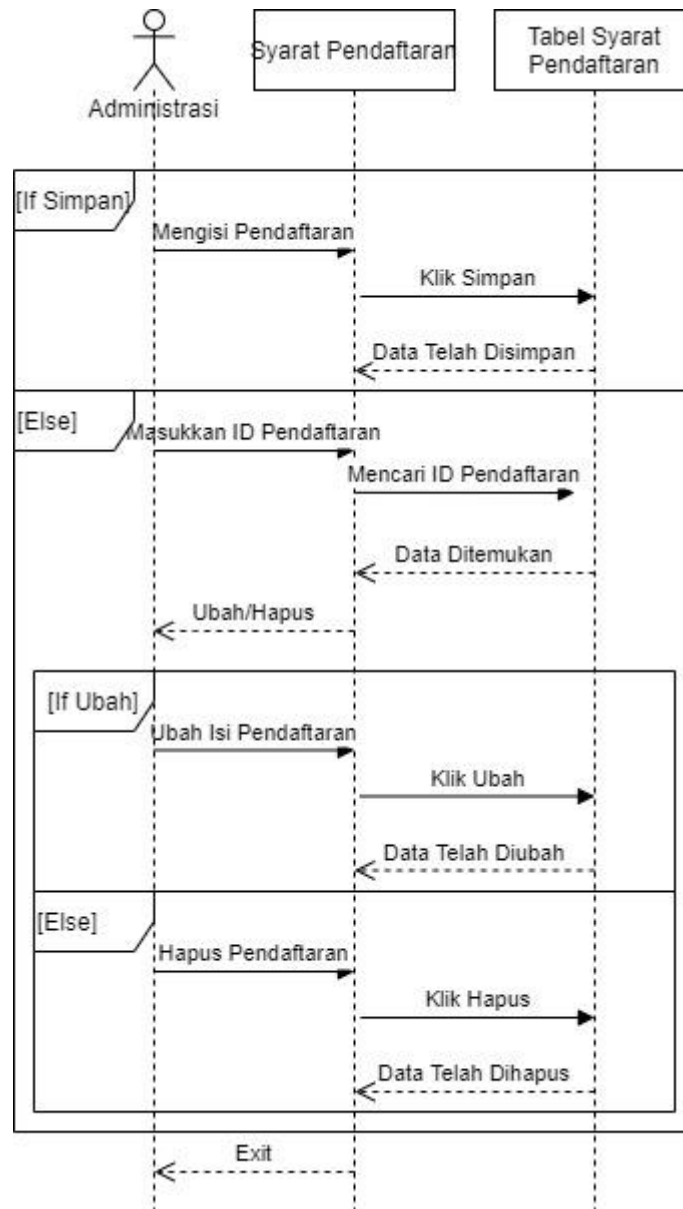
Administrasi

Syarat Pendaftaran

Tabel Syarat Pendaftaran

[If Simpan]

Mengisi Pendaftaran

Klik Simpan

Data Telah Disimpan

[Else]

Masukkan ID Pendaftaran

Mencari ID Pendaftaran

Data Ditemukan

Ubah/Hapus

[If Ubah]

Ubah Isi Pendaftaran

Klik Ubah

Data Telah Diubah

[Else]

Hapus Pendaftaran

Klik Hapus

Data Telah Dihapus

Exit